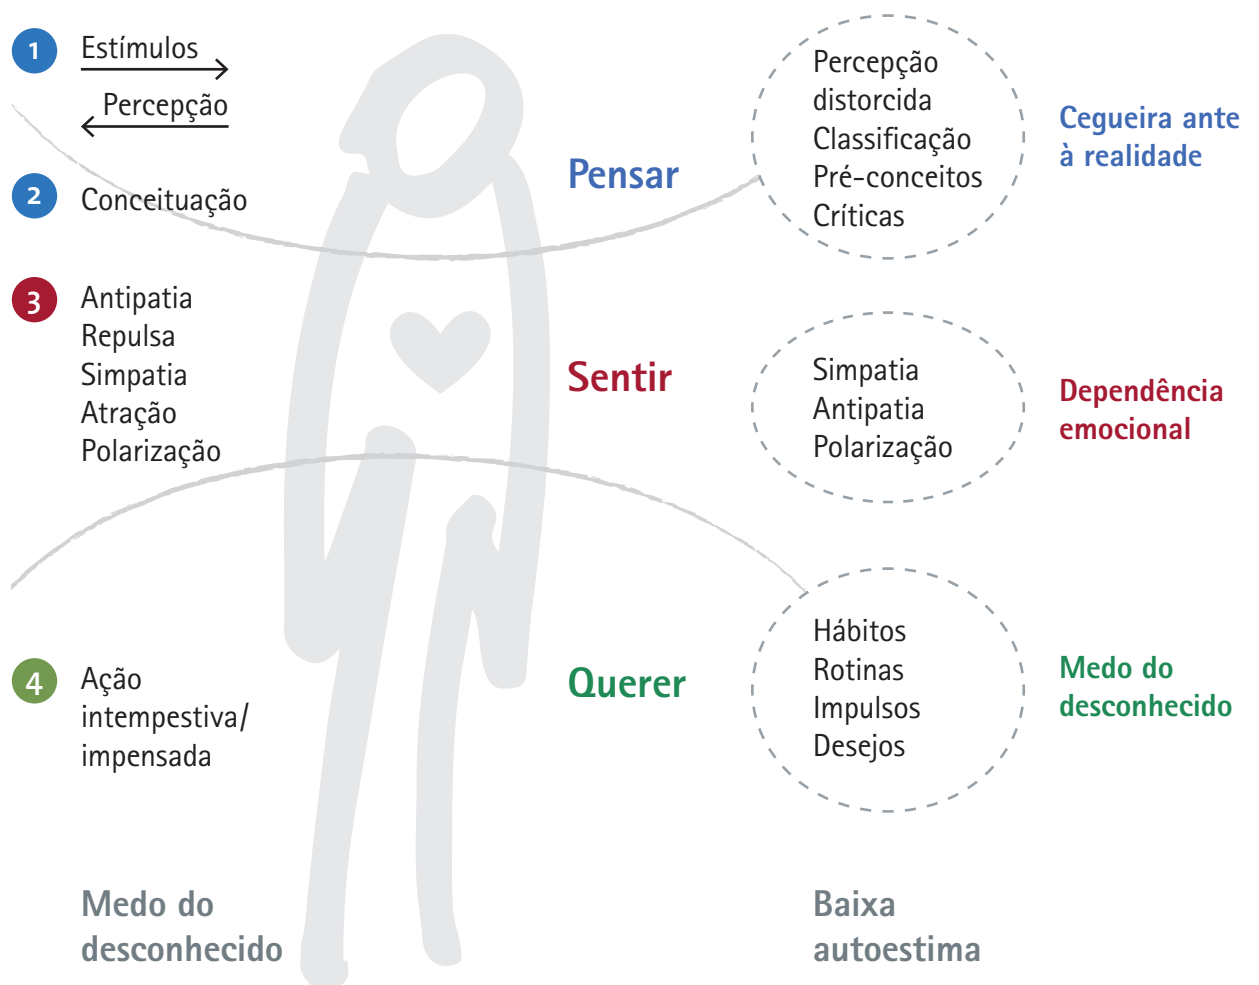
1 Estímulos

Percepção

2 Conceituação

3 Antipatia
Repulsa
Simpatia
Atração
Polarização

4 Ação intempestiva/ impensada

Pensar

Percepção distorcida
Classificação
Pré-conceitos
Críticas

Cegueira ante à realidade

Sentir

Simpatia
Antipatia
Polarização

Dependência emocional

Querer

Hábitos
Rotinas
Impulsos
Desejos

Medo do desconhecido

Medo do desconhecido

Baixa autoestima